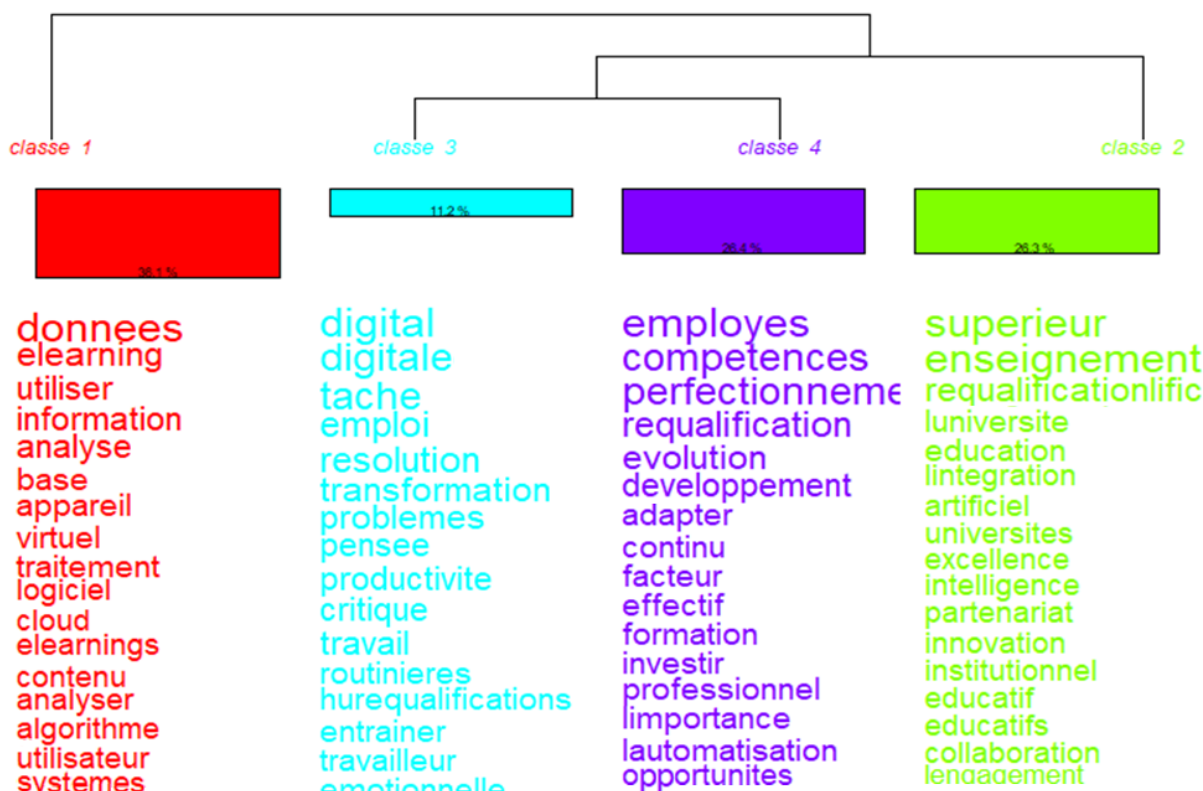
classe 1

classe 3

classe 4

classe 2

38.1 %

11.2 %

26.4 %

26.3 %

donnees
elearning
utiliser
information
analyse
base
appareil
virtuel
traitement
logiciel
cloud
elearnings
contenu
analyser
algorithme
utilisateur
systemes

digital
digitale
tache
emploi
resolution
transformation
problemes
pensee
productivite
critique
travail
routinieres
hurequalifications
entrainer
travailleur
emotionnelle

employes
competences
perfectionneme
requalification
evolution
developpement
adapter
continu
facteur
effectif
formation
investir
professionnel
limportance
lautomatisation
opportunites

superieur
enseignement
requalificationlific
luniversite
education
lintegration
artificiel
universites
excellence
intelligence
partenariat
innovation
institutionnel
educatif
educatifs
collaboration
lengagement